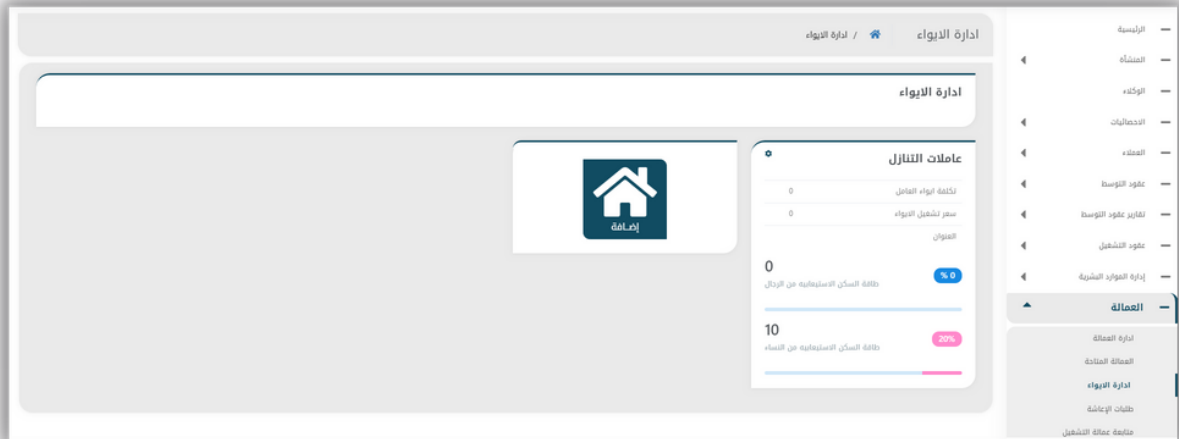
ادارة الايواء
ادارة الايواء / 

ادارة الايواء

عاملات التنازل
تكلفة ايواء العامل 0
سعر تشغيل الايواء 0
العنوان

0
طاقة السكن الاستيعابيه من الرجال
% 0

10
طاقة السكن الاستيعابيه من النساء
20%

إضافة

الرئيسية
المنشأة
الوكلاء
التحصيلات
العملاء
عقود التوسط
تقارير عقود التوسط
عقود التشغيل
إدارة الموارد البشرية
العمالة
ادارة العمالة
العمالة المتاحة
ادارة الايواء
طلبات الإعاشة
متابعة عمالة التشغيل